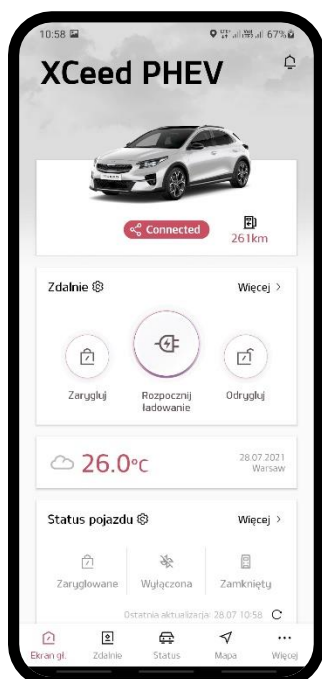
10:58

67%

XCeed PHEV

Connected

261km

Zdalnie

Więcej >

Zarygluj

Rozpocznij ładowanie

Odrygluj

26.0°C

28.07.2021
Warsaw

Status pojazdu

Więcej >

Zaryglowane

Wyłączona

Zamknięty

Ostatnia aktualizacja: 28.07 10:58

Ekran gł.

Zdalnie

Status

Mapa

Więcej